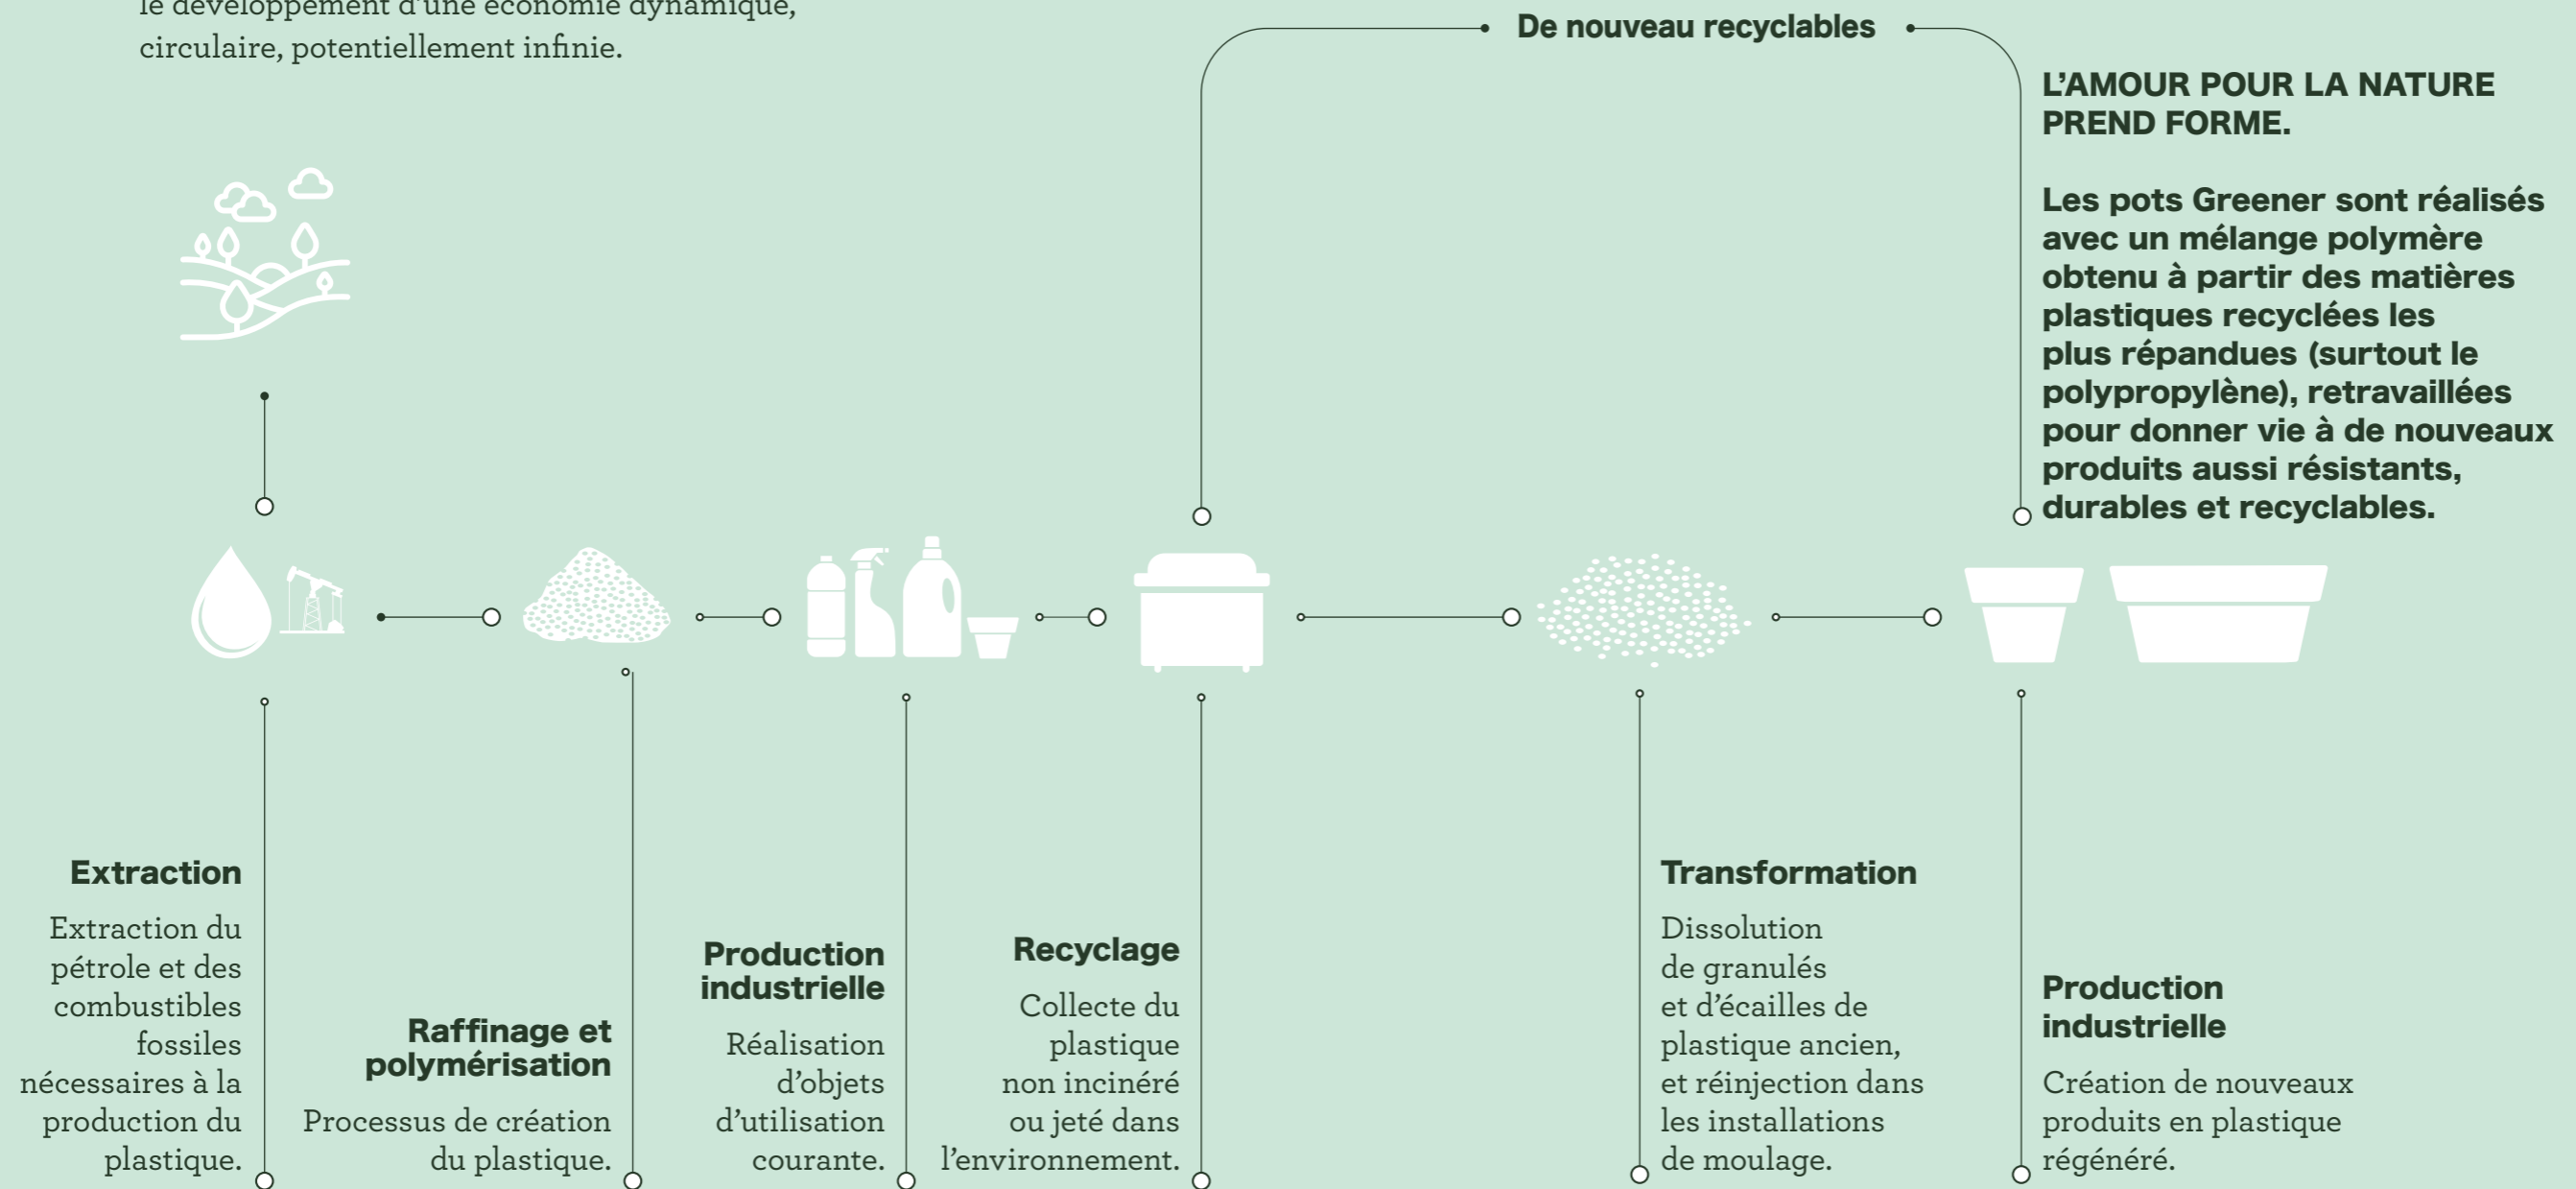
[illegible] circulaire, potentiellement infinie.

De nouveau recyclables

L'AMOUR POUR LA NATURE PREND FORME.

Les pots Greener sont réalisés avec un mélange polymère obtenu à partir des matières plastiques recyclées les plus répandues (surtout le polypropylène), retravaillées pour donner vie à de nouveaux produits aussi résistants, durables et recyclables.

Extraction
Extraction du pétrole et des combustibles fossiles nécessaires à la production du plastique.

Raffinage et polymérisation
Processus de création du plastique.

Production industrielle
Réalisation d'objets d'utilisation courante.

Recyclage
Collecte du plastique non incinéré ou jeté dans l'environnement.

Transformation
Dissolution de granulés et d'écailles de plastique ancien, et réinjection dans les installations de moulage.

Production industrielle
Création de nouveaux produits en plastique régénéré.